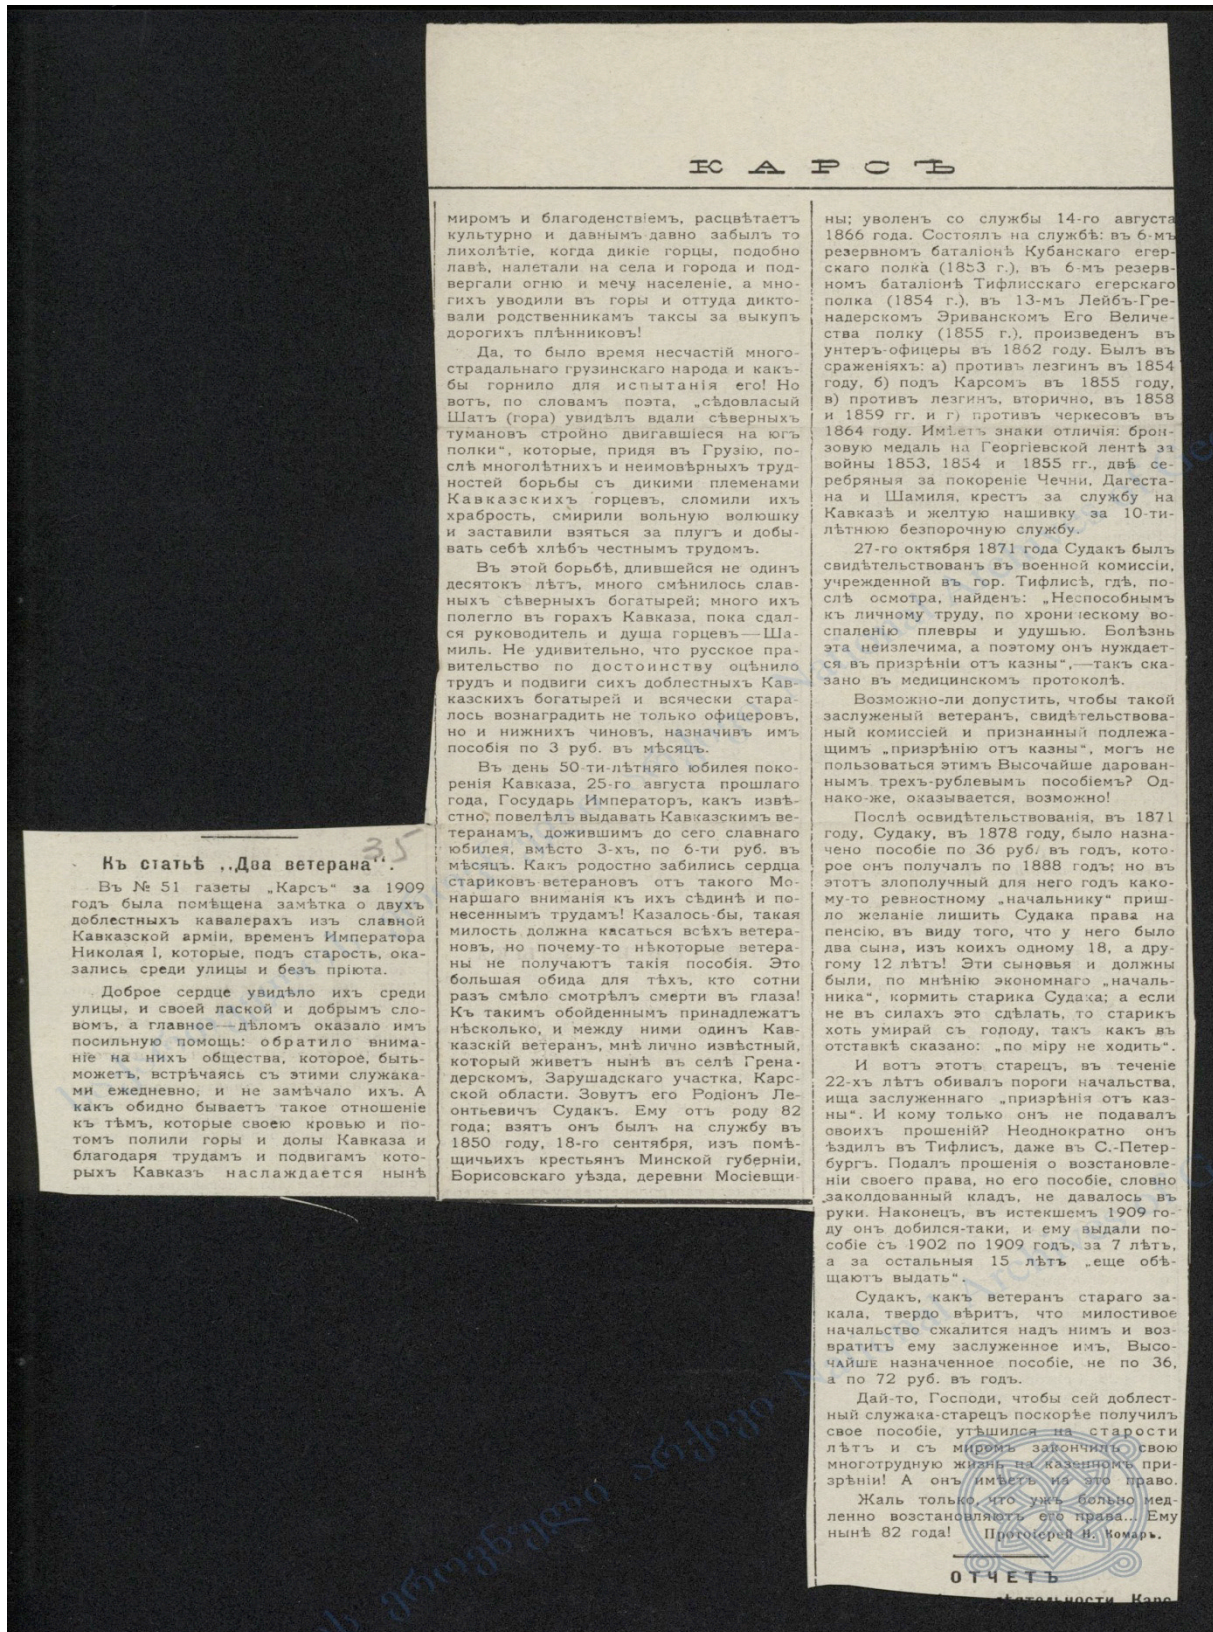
КАРСЪ

35

Къ статьѣ „Два ветерана".

Въ № 51 газеты „Карсъ" за 1909 годъ была помѣщена замѣтка о двухъ доблестныхъ кавалерахъ изъ славной Кавказской арміи, временъ Императора Николая I, которые, подъ старость, оказались среди улицы и безъ пріюта.

Доброе сердце увидѣло ихъ среди улицы, и своей лаской и добрымъ словомъ, а главное—дѣломъ оказало имъ посильную помощь: обратило вниманіе на нихъ общества, которое, быть-можетъ, встрѣчаясь съ этими служаками ежедневно, и не замѣчало ихъ. А какъ обидно бываетъ такое отношеніе къ тѣмъ, которые своею кровью и потомъ полили горы и долы Кавказа и благодаря трудамъ и подвигамъ которыхъ Кавказъ наслаждается нынѣ миромъ и благоденствіемъ, расцвѣтаетъ культурно и давнымъ давно забылъ то лихолѣтіе, когда дикіе горцы, подобно лавѣ, налетали на села и города и подвергали огню и мечу населеніе, а многихъ уводили въ горы и оттуда диктовали родственникамъ таксы за выкупъ дорогихъ плѣнниковъ!

Да, то было время несчастій многострадальнаго грузинскаго народа и какъ-бы горнило для испытанія его! Но вотъ, по словамъ поэта, „сѣдовласый Шатъ (гора) увидѣлъ вдали сѣверныхъ тумановъ стройно двигавшіеся на югъ полки", которые, придя въ Грузію, послѣ многолѣтнихъ и неимовѣрныхъ трудностей борьбы съ дикими племенами Кавказскихъ горцевъ, сломили ихъ храбрость, смирили вольную волюшку и заставили взяться за плугъ и добывать себѣ хлѣбъ честнымъ трудомъ.

Въ этой борьбѣ, длившейся не одинъ десятокъ лѣтъ, много смѣнилось славныхъ сѣверныхъ богатырей; много ихъ полегло въ горахъ Кавказа, пока сдался руководитель и душа горцевъ—Шамиль. Не удивительно, что русское правительство по достоинству оцѣнило трудъ и подвиги сихъ доблестныхъ Кавказскихъ богатырей и всячески старалось вознаградить не только офицеровъ, но и нижнихъ чиновъ, назначивъ имъ пособія по 3 руб. въ мѣсяцъ.

Въ день 50-ти-лѣтняго юбилея покоренія Кавказа, 25-го августа прошлаго года, Государь Императоръ, какъ извѣстно, повелѣлъ выдавать Кавказскимъ ветеранамъ, дожившимъ до сего славнаго юбилея, вмѣсто 3-хъ, по 6-ти руб. въ мѣсяцъ. Какъ родостно забились сердца стариковъ-ветерановъ отъ такого Монаршаго вниманія къ ихъ сѣдинѣ и понесеннымъ трудамъ! Казалось-бы, такая милость должна касаться всѣхъ ветерановъ, но почему-то нѣкоторые ветераны не получаютъ такія пособія. Это большая обида для тѣхъ, кто сотни разъ смѣло смотрѣлъ смерти въ глаза! Къ такимъ обойденнымъ принадлежатъ нѣсколько, и между ними одинъ Кавказскій ветеранъ, мнѣ лично извѣстный, который живетъ нынѣ въ селѣ Гренадерскомъ, Зарушадскаго участка, Карской области. Зовутъ его Родіонъ Леонтьевичъ Судакъ. Ему отъ роду 82 года; взятъ онъ былъ на службу въ 1850 году, 18-го сентября, изъ помѣщичьихъ крестьянъ Минской губерніи, Борисовскаго уѣзда, деревни Мосіевщины; уволенъ со службы 14-го августа 1866 года. Состоялъ на службѣ: въ 6-мъ резервномъ баталіонѣ Кубанскаго егерскаго полка (1853 г.), въ 6-мъ резервномъ баталіонѣ Тифлисскаго егерскаго полка (1854 г.), въ 13-мъ Лейбъ-Гренадерскомъ Эриванскомъ Его Величества полку (1855 г.), произведенъ въ унтеръ-офицеры въ 1862 году. Былъ въ сраженіяхъ: а) противъ лезгинъ въ 1854 году, б) подъ Карсомъ въ 1855 году, в) противъ лезгинъ, вторично, въ 1858 и 1859 гг. и г) противъ черкесовъ въ 1864 году. Имѣетъ знаки отличія: бронзовую медаль на Георгіевской лентѣ за войны 1853, 1854 и 1855 гг., двѣ серебряныя за покореніе Чечни, Дагестана и Шамиля, крестъ за службу на Кавказѣ и желтую нашивку за 10-ти-лѣтнюю безпорочную службу.

27-го октября 1871 года Судакъ былъ свидѣтельствованъ въ военной коммиссіи, учрежденной въ гор. Тифлисѣ, гдѣ, послѣ осмотра, найденъ: „Неспособнымъ къ личному труду, по хроническому воспаленію плевры и удушью. Болѣзнь эта неизлечима, а поэтому онъ нуждается въ призрѣніи отъ казны",—такъ сказано въ медицинскомъ протоколѣ.

Возможно-ли допустить, чтобы такой заслуженый ветеранъ, свидѣтельствованый комиссіей и признанный подлежащимъ „призрѣнію отъ казны", могъ не пользоваться этимъ Высочайше дарованнымъ трехъ-рублевымъ пособіемъ? Однако-же, оказывается, возможно!

Послѣ освидѣтельствованія, въ 1871 году, Судаку, въ 1878 году, было назначено пособіе по 36 руб. въ годъ, которое онъ получалъ по 1888 годъ; но въ этотъ злополучный для него годъ кому-то ревностному „начальнику" пришло желаніе лишить Судака права на пенсію, въ виду того, что у него было два сына, изъ коихъ одному 18, а другому 12 лѣтъ! Эти сыновья и должны были, по мнѣнію экономнаго „начальника", кормить старика Судака; а если не въ силахъ это сдѣлать, то старикъ хоть умирай съ голоду, такъ какъ въ отставкѣ сказано: „по міру не ходить".

И вотъ этотъ старецъ, въ теченіе 22-хъ лѣтъ обивалъ пороги начальства, ища заслуженнаго „призрѣнія отъ казны". И кому только онъ не подавалъ своихъ прошеній? Неоднократно онъ ѣздилъ въ Тифлисъ, даже въ С.-Петербургъ. Подалъ прошенія о возстановленіи своего права, но его пособіе, словно заколдованный кладъ, не давалось въ руки. Наконецъ, въ истекшемъ 1909 году онъ добился-таки, и ему выдали пособіе съ 1902 по 1909 годъ, за 7 лѣтъ, а за остальныя 15 лѣтъ „еще обѣщаютъ выдать".

Судакъ, какъ ветеранъ стараго закала, твердо вѣритъ, что милостивое начальство сжалится надъ нимъ и возвратитъ ему заслуженное имъ, Высочайше назначенное пособіе, не по 36, а по 72 руб. въ годъ.

Дай-то, Господи, чтобы сей доблестный служака-старецъ поскорѣе получилъ свое пособіе, утѣшился на старости лѣтъ и съ миромъ закончилъ свою многотрудную жизнь на казенномъ призрѣніи! А онъ имѣетъ на это право.

Жаль только, что ужъ больно медленно возстановляютъ его права... Ему нынѣ 82 года! Протоіерей Н. Комаръ.

ОТЧЕТЪ

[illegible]ятельности Карс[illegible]